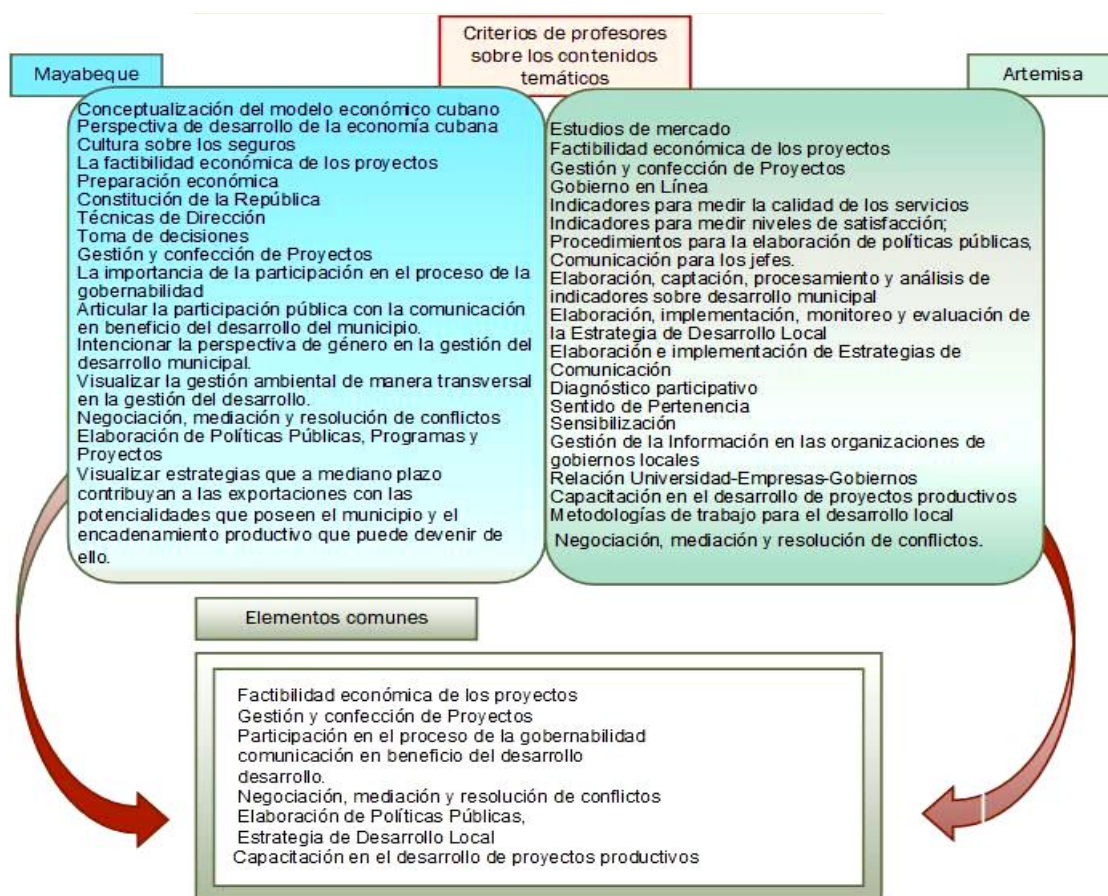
Criterios de profesores sobre los contenidos temáticos

Mayabeque

Artemisa

Conceptualización del modelo económico cubano
Perspectiva de desarrollo de la economía cubana
Cultura sobre los seguros
La factibilidad económica de los proyectos
Preparación económica
Constitución de la República
Técnicas de Dirección
Toma de decisiones
Gestión y confección de Proyectos
La importancia de la participación en el proceso de la gobernabilidad
Articular la participación pública con la comunicación en beneficio del desarrollo del municipio.
Intencionar la perspectiva de género en la gestión del desarrollo municipal.
Visualizar la gestión ambiental de manera transversal en la gestión del desarrollo.
Negociación, mediación y resolución de conflictos
Elaboración de Políticas Públicas, Programas y Proyectos
Visualizar estrategias que a mediano plazo contribuyan a las exportaciones con las potencialidades que poseen el municipio y el encadenamiento productivo que puede devenir de ello.

Estudios de mercado
Factibilidad económica de los proyectos
Gestión y confección de Proyectos
Gobierno en Línea
Indicadores para medir la calidad de los servicios
Indicadores para medir niveles de satisfacción;
Procedimientos para la elaboración de políticas públicas,
Comunicación para los jefes.
Elaboración, captación, procesamiento y análisis de indicadores sobre desarrollo municipal
Elaboración, implementación, monitoreo y evaluación de la Estrategia de Desarrollo Local
Elaboración e implementación de Estrategias de Comunicación
Diagnóstico participativo
Sentido de Pertenencia
Sensibilización
Gestión de la Información en las organizaciones de gobiernos locales
Relación Universidad-Empresas-Gobiernos
Capacitación en el desarrollo de proyectos productivos
Metodologías de trabajo para el desarrollo local
Negociación, mediación y resolución de conflictos.

Elementos comunes

Factibilidad económica de los proyectos
Gestión y confección de Proyectos
Participación en el proceso de la gobernabilidad
comunicación en beneficio del desarrollo
desarrollo.
Negociación, mediación y resolución de conflictos
Elaboración de Políticas Públicas,
Estrategia de Desarrollo Local
Capacitación en el desarrollo de proyectos productivos